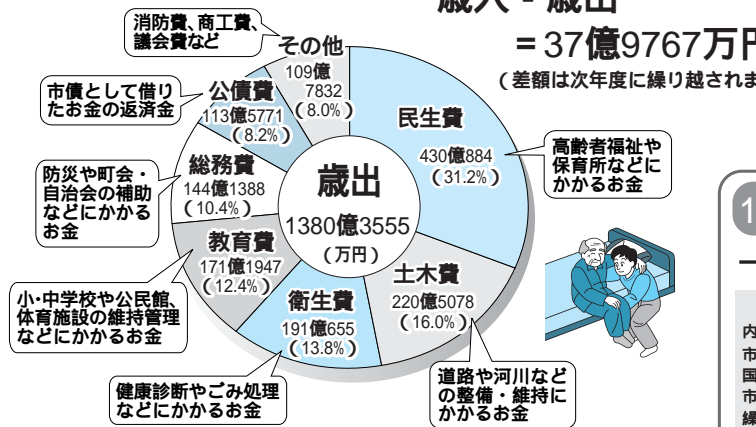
歳入－歳出

＝37億9767万円

（差額は次年度に繰り越されま

消防費、商工費、議会費など

その他
109億7832
（8.0％）

市債として借りたお金の返済金

公債費
113億5771
（8.2％）

民生費
430億884
（31.2％）

高齢者福祉や保育所などにかかるお金

防災や町会・自治会の補助などにかかるお金

総務費
144億1388
（10.4％）

歳出
1380億3555
（万円）

教育費
171億1947
（12.4％）

土木費
220億5078
（16.0％）

小・中学校や公民館、体育施設の維持管理などにかかるお金

衛生費
191億655
（13.8％）

健康診断やごみ処理などにかかるお金

道路や河川などの整備・維持にかかるお金

1

内
市
国
市
繰